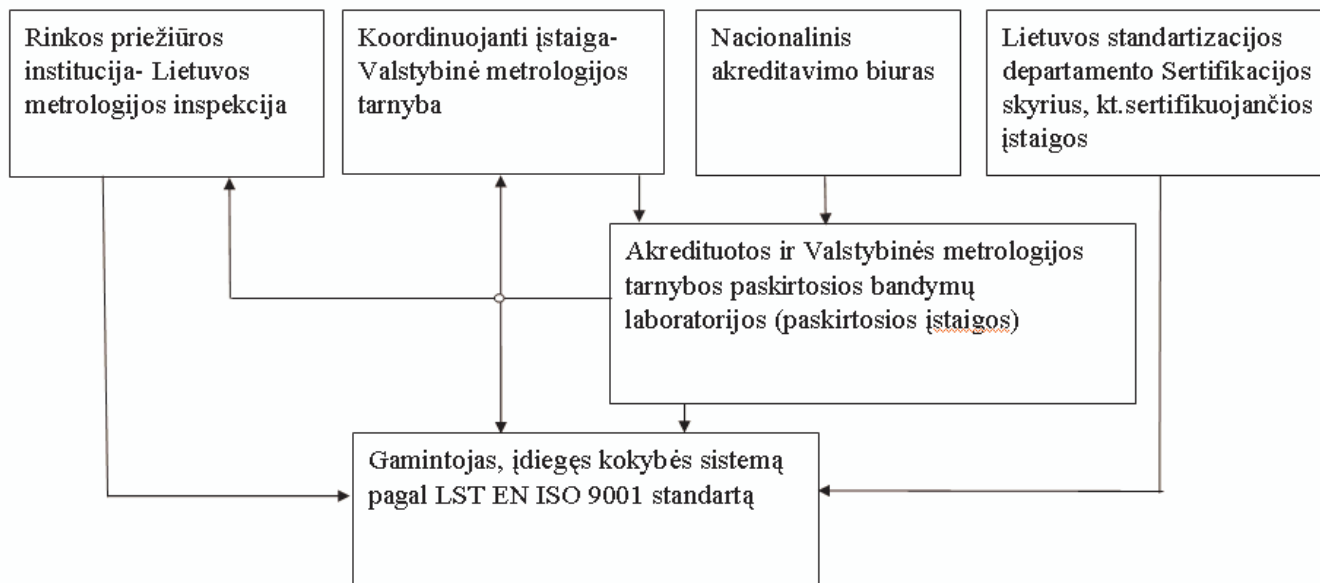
Rinkos priežiūros institucija- Lietuvos metrologijos inspekcija

Koordinuojanti įstaiga- Valstybinė metrologijos tarnyba

Nacionalinis akreditavimo biuras

Lietuvos standartizacijos departamento Sertifikacijos skyrius, kt.sertifikuojančios įstaigos

Akredituotos ir Valstybinės metrologijos tarnybos paskirtosios bandymų laboratorijos (paskirtosios įstaigos)

Gamintojas, įdiegęs kokybės sistemą pagal LST EN ISO 9001 standartą